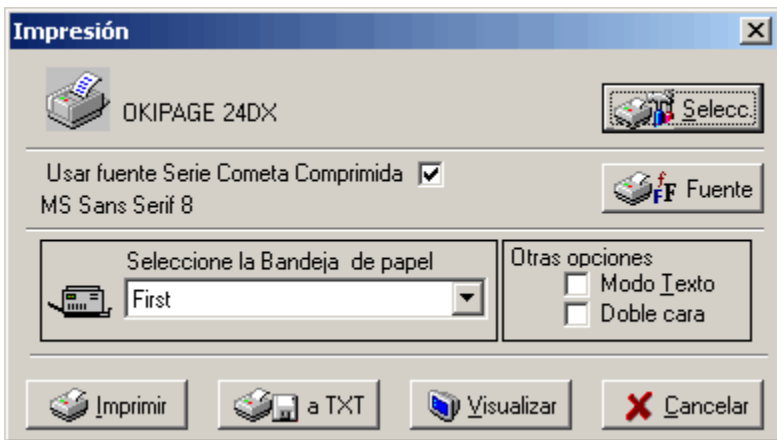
Impresión

OKIPAGE 24DX

Selecc.

Usar fuente Serie Cometa Comprimida

MS Sans Serif 8

Fuente

Seleccione la Bandeja de papel

First

Otras opciones

Modo Texto

Doble cara

Imprimir

a TXT

Visualizar

Cancelar